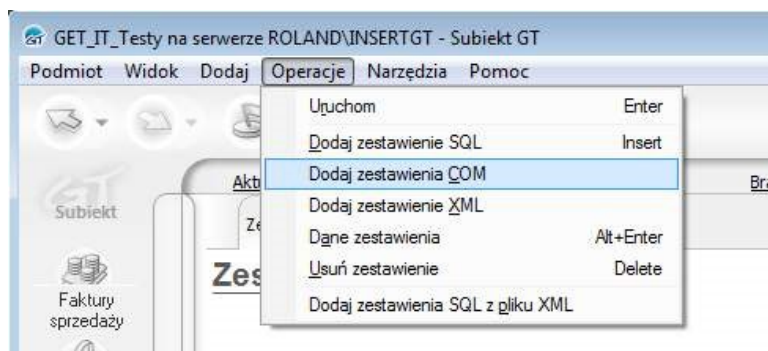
GET_IT_Testy na serwerze ROLAND\INSERTGT - Subiekt GT

Podmiot Widok Dodaj Operacje Narzędzia Pomoc

Uruchom Enter
Dodaj zestawienie SQL Insert
Dodaj zestawienia COM
Dodaj zestawienie XML
Dane zestawienia Alt+Enter
Usuń zestawienie Delete
Dodaj zestawienia SQL z pliku XML

Subiekt
Akt
Br
Ze
Zes
Faktury sprzedaży